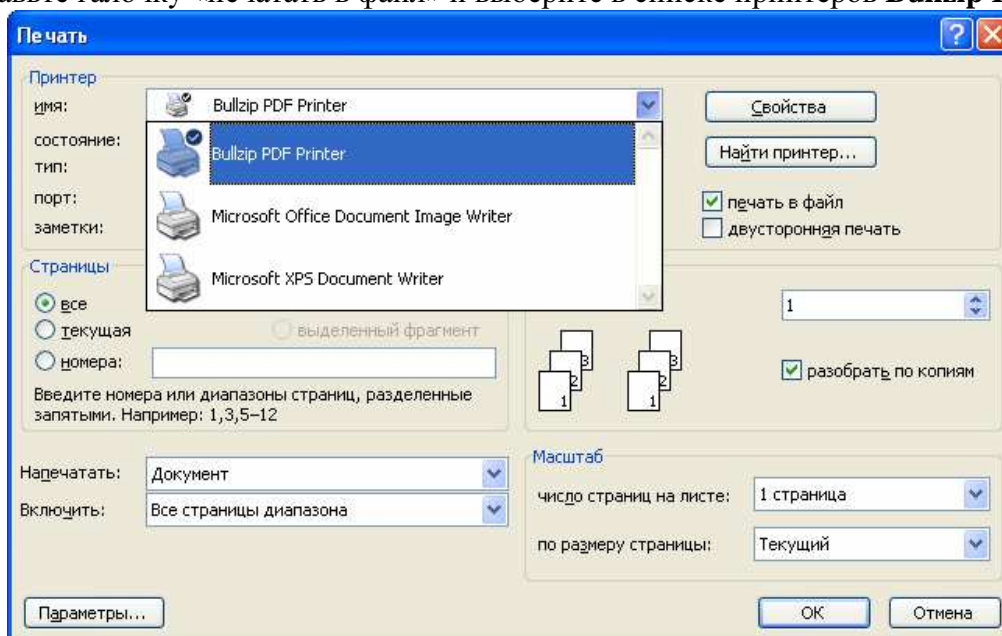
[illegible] «печатать в файл» и выберите в списке принтеров Bullzip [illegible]

Печать

Принтер

имя: Bullzip PDF Printer

Свойства

состояние:

тип:

Найти принтер...

порт:

заметки:

Bullzip PDF Printer

Microsoft Office Document Image Writer

Microsoft XPS Document Writer

печать в файл

двусторонняя печать

Страницы

все

текущая

выделенный фрагмент

номера:

Введите номера или диапазоны страниц, разделенные запятыми. Например: 1,3,5–12

1

3 2 1 3 2 1

разобрать по копиям

Напечатать: Документ

Включить: Все страницы диапазона

Масштаб

число страниц на листе: 1 страница

по размеру страницы: Текущий

Параметры...

ОК

Отмена